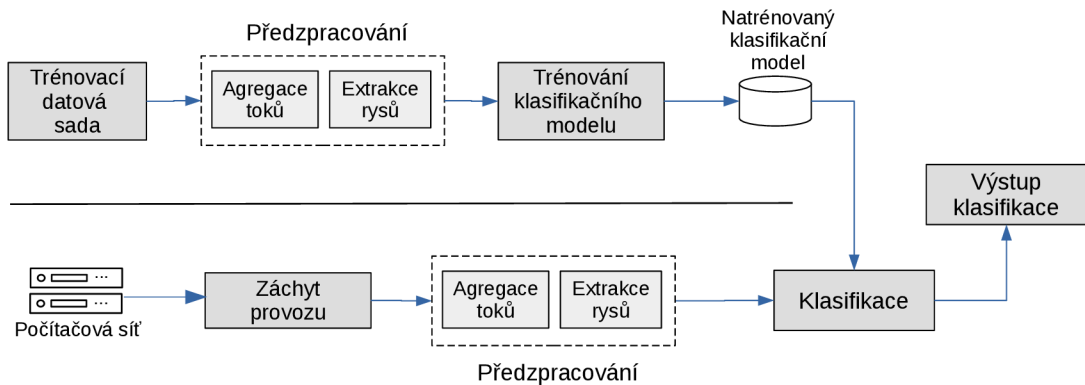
Předzpracování

Trénovací datová sada

Agregace toků

Extrakce rysů

Trénování klasifikačního modelu

Natrénovaný klasifikační model

Výstup klasifikace

Počítačová síť

Záchyt provozu

Agregace toků

Extrakce rysů

Klasifikace

Předzpracování